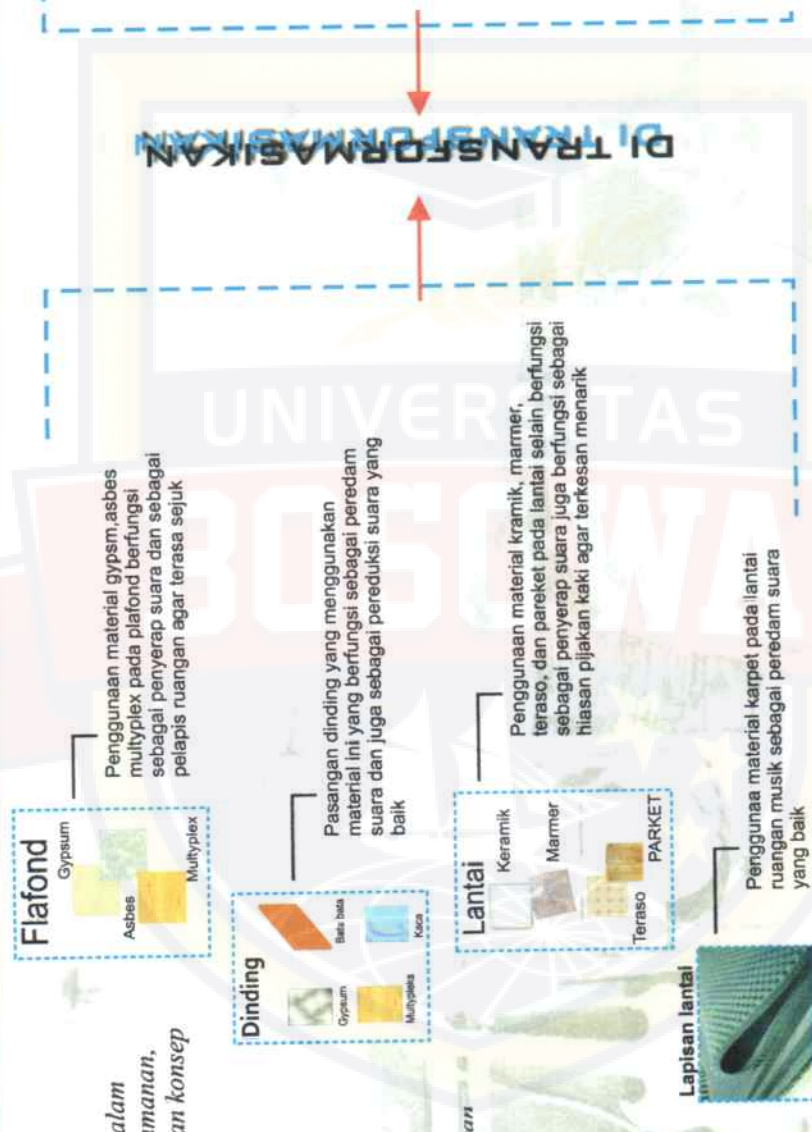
DI TRANSFORMASIKAN

UNIVERSITAS BOSOWA

Flafond
Gypsum
Asbes
Multyplex

Penggunaan material gypsm,asbes multyplex pada plafond berfungsi sebagai penyerap suara dan sebagai pelapis ruangan agar terasa sejuk

Dinding
Bata bata
Kaca
Gypsum
Multypleks

Pasangan dinding yang menggunakan material ini yang berfungsi sebagai peredam suara dan juga sebagai pereduksi suara yang baik

Lantai
Keramik
Marmer
Teraso
PARKET

Penggunaan material kramik, marmer, teraso, dan pareket pada lantai selain berfungsi sebagai penyerap suara juga berfungsi sebagai hiasan pijakan kaki agar terkesan menarik

Lapisan lantai

Penggunaa material karpet pada lantai ruangan musik sebagai peredam suara yang baik

alam
manan,
an konsep
an